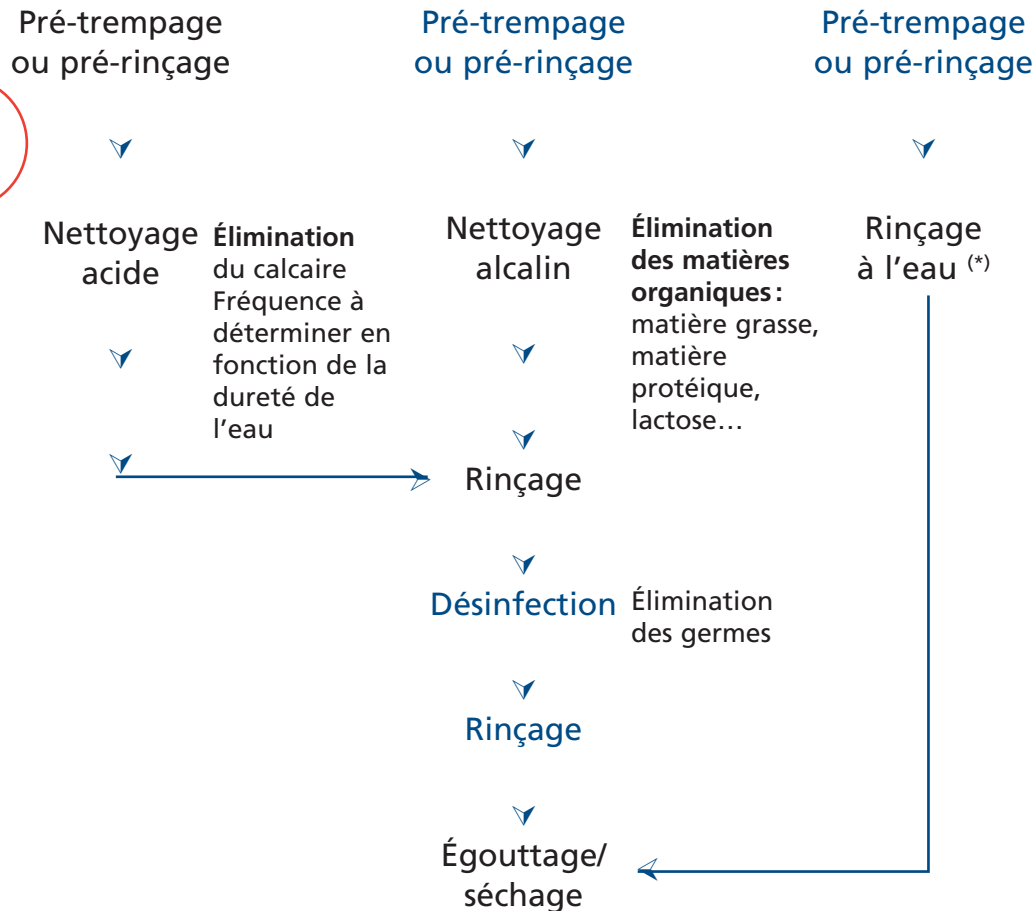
Pré-trempage ou pré-rinçage

Pré-trempage ou pré-rinçage

Pré-trempage ou pré-rinçage

Nettoyage acide

**Élimination** du calcaire Fréquence à déterminer en fonction de la dureté de l'eau

Nettoyage alcalin

**Élimination des matières organiques :** matière grasse, matière protéique, lactose…

Rinçage à l'eau $^{(*)}$

Rinçage

Désinfection

Élimination des germes

Rinçage

Égouttage/ séchage